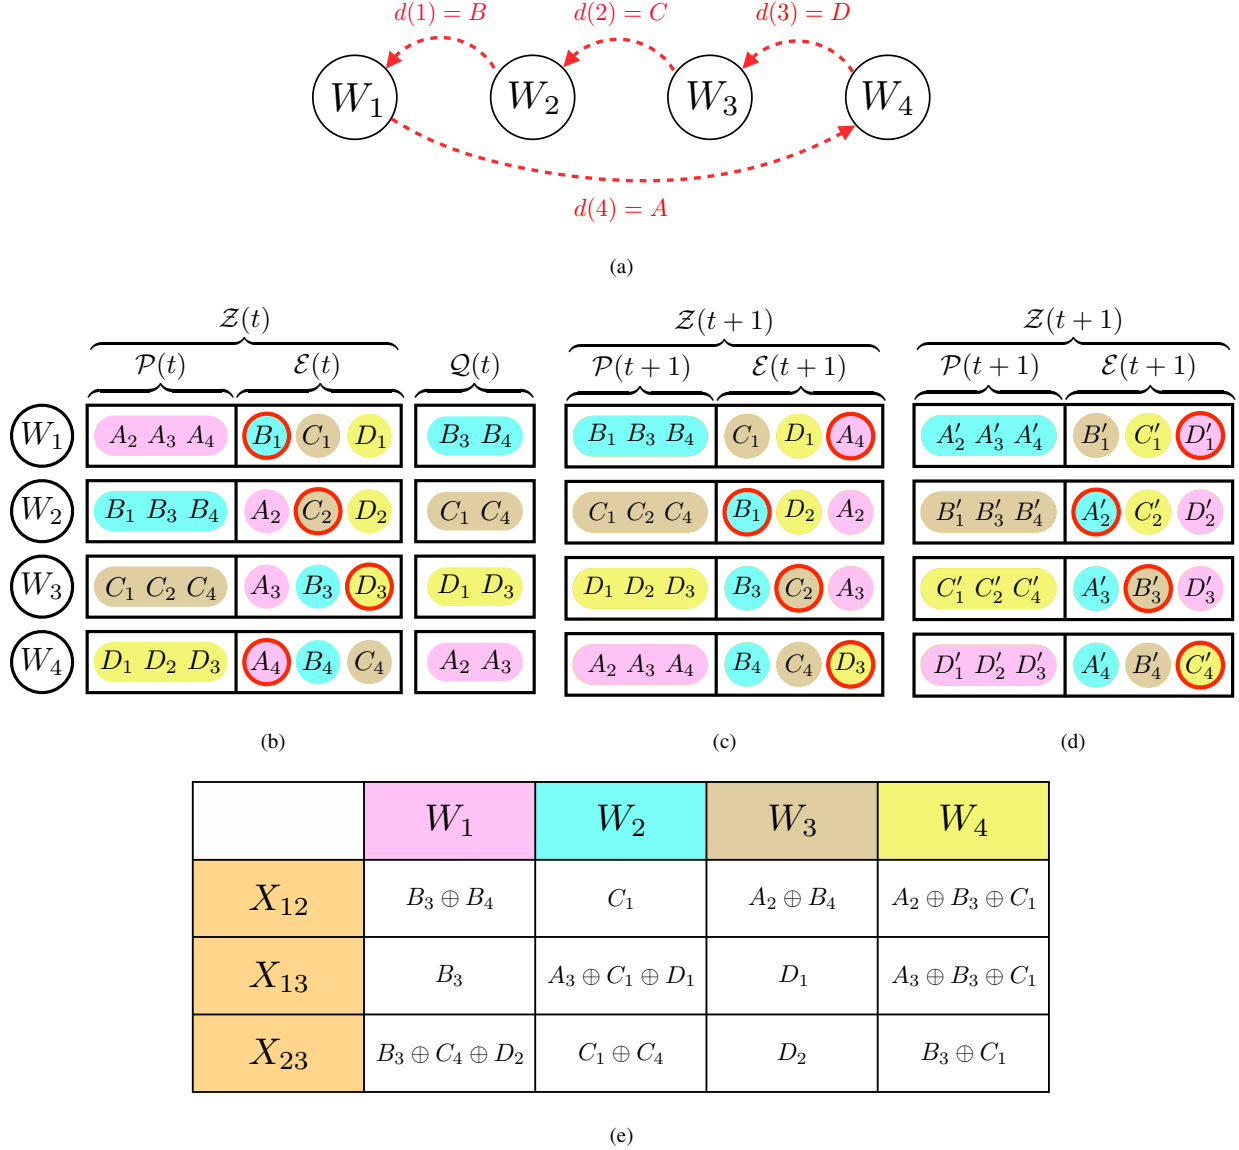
$d(1) = B$ $d(2) = C$ $d(3) = D$

$W_1$ $W_2$ $W_3$ $W_4$

$d(4) = A$

(a)

$\mathcal{Z}(t)$

$\mathcal{P}(t)$ $\mathcal{E}(t)$ $\mathcal{Q}(t)$

$W_1$ $A_2\ A_3\ A_4$ $B_1$ $C_1$ $D_1$ $B_3\ B_4$

$W_2$ $B_1\ B_3\ B_4$ $A_2$ $C_2$ $D_2$ $C_1\ C_4$

$W_3$ $C_1\ C_2\ C_4$ $A_3$ $B_3$ $D_3$ $D_1\ D_3$

$W_4$ $D_1\ D_2\ D_3$ $A_4$ $B_4$ $C_4$ $A_2\ A_3$

(b)

$\mathcal{Z}(t+1)$

$\mathcal{P}(t+1)$ $\mathcal{E}(t+1)$

$B_1\ B_3\ B_4$ $C_1$ $D_1$ $A_4$

$C_1\ C_2\ C_4$ $B_1$ $D_2$ $A_2$

$D_1\ D_2\ D_3$ $B_3$ $C_2$ $A_3$

$A_2\ A_3\ A_4$ $B_4$ $C_4$ $D_3$

(c)

$\mathcal{Z}(t+1)$

$\mathcal{P}(t+1)$ $\mathcal{E}(t+1)$

$A'_2\ A'_3\ A'_4$ $B'_1$ $C'_1$ $D'_1$

$B'_1\ B'_3\ B'_4$ $A'_2$ $C'_2$ $D'_2$

$C'_1\ C'_2\ C'_4$ $A'_3$ $B'_3$ $D'_3$

$D'_1\ D'_2\ D'_3$ $A'_4$ $B'_4$ $C'_4$

(d)

| | $W_1$ | $W_2$ | $W_3$ | $W_4$ |
|---|---|---|---|---|
| $X_{12}$ | $B_3 \oplus B_4$ | $C_1$ | $A_2 \oplus B_4$ | $A_2 \oplus B_3 \oplus C_1$ |
| $X_{13}$ | $B_3$ | $A_3 \oplus C_1 \oplus D_1$ | $D_1$ | $A_3 \oplus B_3 \oplus C_1$ |
| $X_{23}$ | $B_3 \oplus C_4 \oplus D_2$ | $C_1 \oplus C_4$ | $D_2$ | $B_3 \oplus C_1$ |

(e)